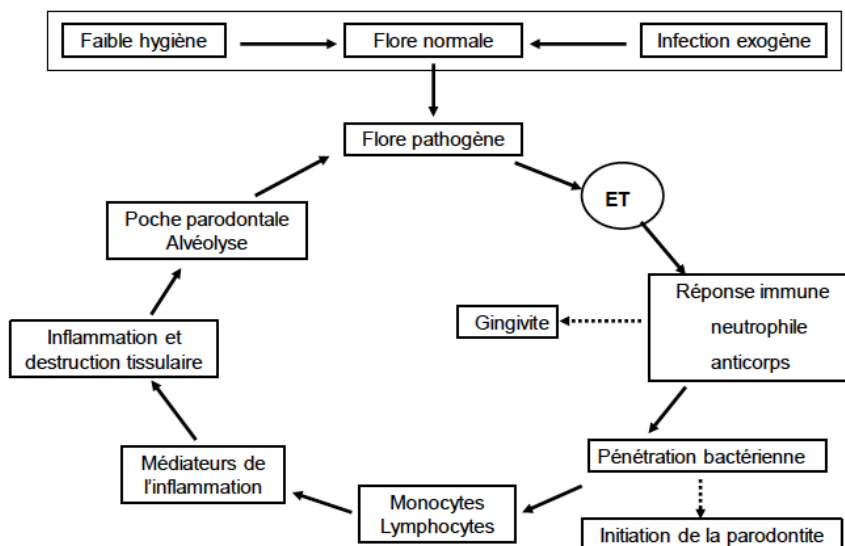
Faible hygiène

Flore normale

Infection exogène

Flore pathogène

ET

Réponse immune neutrophile anticorps

Gingivite

Pénétration bactérienne

Initiation de la parodontite

Monocytes Lymphocytes

Médiateurs de l'inflammation

Inflammation et destruction tissulaire

Poche parodontale Alvéolyse